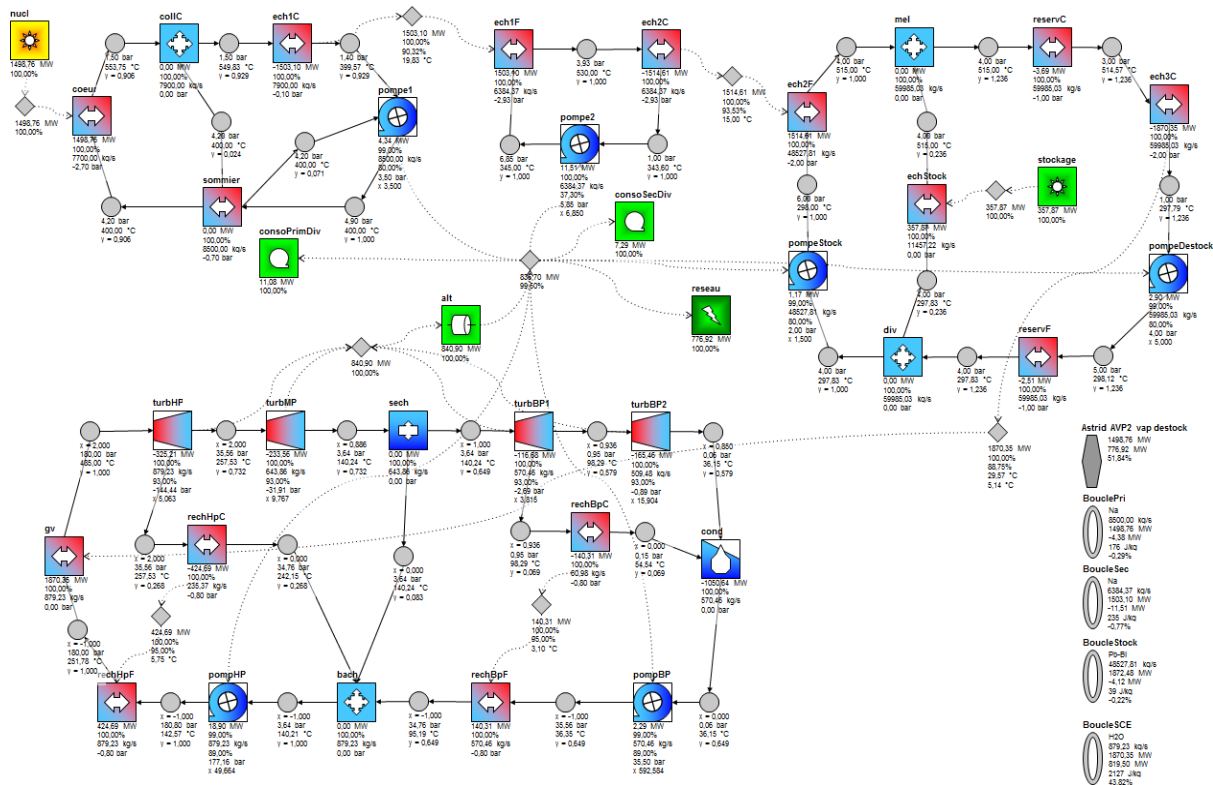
nucl
1498,76 MW
100,00%

1498,76 MW
100,00%

coeur
1498,76 MW
100,00%
7700,00 kg/s
-2,70 bar

1,50 bar
553,75 °C
γ = 0,906

4,20 bar
400,00 °C
γ = 0,906

collC
0,00 MW
100,00%
7900,00 kg/s
0,00 bar

1,50 bar
549,83 °C
γ = 0,929

4,20 bar
400,00 °C
γ = 0,024

ech1C
-1503,10 MW
100,00%
7900,00 kg/s
-0,10 bar

1,40 bar
399,57 °C
γ = 0,929

1503,10 MW
100,00%
90,32%
19,83 °C

pompe1
4,34 MW
99,00%
8500,00 kg/s
80,00%
3,50 bar
x 3,500

4,20 bar
400,00 °C
γ = 0,071

sommier
0,00 MW
100,00%
8500,00 kg/s
-0,70 bar

4,90 bar
400,00 °C
γ = 1,000

consoPrimDiv
11,08 MW
100,00%

ech1F
1503,10 MW
100,00%
6384,37 kg/s
-2,93 bar

3,93 bar
530,00 °C
γ = 1,000

6,85 bar
345,00 °C
γ = 1,000

pompe2
11,51 MW
100,00%
6384,37 kg/s
37,30%
5,85 bar
x 6,850

ech2C
-1514,61 MW
100,00%
6384,37 kg/s
-2,93 bar

1,00 bar
343,60 °C
γ = 1,000

consoSecDiv
7,29 MW
100,00%

1514,61 MW
100,00%
93,53%
15,00 °C

ech2F
1514,61 MW
100,00%
48527,81 kg/s
-2,00 bar

6,00 bar
298,00 °C
γ = 1,000

mel
0,00 MW
100,00%
59985,03 kg/s
0,00 bar

4,00 bar
515,00 °C
γ = 1,000

4,00 bar
515,00 °C
γ = 1,236

4,00 bar
515,00 °C
γ = 0,236

reservC
-3,69 MW
100,00%
59985,03 kg/s
-1,00 bar

3,00 bar
514,57 °C
γ = 1,236

ech3C
-1870,35 MW
100,00%
59985,03 kg/s
-2,00 bar

1,00 bar
297,79 °C
γ = 1,236

echStock
357,87 MW
100,00%
11457,22 kg/s
0,00 bar

357,87 MW
100,00%

stockage
357,87 MW
100,00%

839,70 MW
99,60%

pompeStock
1,17 MW
99,00%
48527,81 kg/s
80,00%
2,00 bar
x 1,500

4,00 bar
297,83 °C
γ = 0,236

4,00 bar
297,83 °C
γ = 1,000

div
0,00 MW
100,00%
59985,03 kg/s
0,00 bar

4,00 bar
297,83 °C
γ = 1,236

reservF
-2,51 MW
100,00%
59985,03 kg/s
-1,00 bar

5,00 bar
298,12 °C
γ = 1,236

pompeDestock
2,90 MW
99,00%
59985,03 kg/s
80,00%
4,00 bar
x 5,000

alt
840,90 MW
100,00%

reseau
776,92 MW
100,00%

840,90 MW
100,00%

turbHF
-325,21 MW
100,00%
879,23 kg/s
93,00%
-144,44 bar
x 5,063

x = 2,000
180,00 bar
465,00 °C
γ = 1,000

x = 2,000
35,56 bar
257,53 °C
γ = 0,732

turbMP
-233,56 MW
100,00%
643,86 kg/s
93,00%
-31,91 bar
x 9,767

x = 0,886
3,64 bar
140,24 °C
γ = 0,732

sech
0,00 MW
100,00%
643,86 kg/s
0,00 bar

x = 1,000
3,64 bar
140,24 °C
γ = 0,649

turbBP1
-116,68 MW
100,00%
570,46 kg/s
93,00%
-2,69 bar
x 3,815

x = 0,936
0,95 bar
98,29 °C
γ = 0,579

turbBP2
-165,46 MW
100,00%
509,48 kg/s
93,00%
-0,89 bar
x 15,904

x = 0,850
0,06 bar
36,15 °C
γ = 0,579

1870,35 MW
100,00%
88,75%
29,57 °C
5,14 °C

Astrid AVP2 vap destock
1498,76 MW
776,92 MW
51,84%

gv
1870,35 MW
100,00%
879,23 kg/s
0,00 bar

x = 2,000
35,56 bar
257,53 °C
γ = 0,268

rechHpC
-424,69 MW
100,00%
235,37 kg/s
-0,80 bar

x = 0,000
34,76 bar
242,15 °C
γ = 0,268

424,69 MW
180,00%
95,00%
5,75 °C

x = 0,000
3,64 bar
140,24 °C
γ = 0,083

x = 0,936
0,95 bar
98,29 °C
γ = 0,069

rechBpC
-140,31 MW
100,00%
60,98 kg/s
-0,80 bar

x = 0,000
0,15 bar
54,54 °C
γ = 0,069

140,31 MW
100,00%
95,00%
3,10 °C

cond
-1050,64 MW
100,00%
570,46 kg/s
0,00 bar

BouclePri
Na
8500,00 kg/s
1498,76 MW
-4,38 MW
176 J/kg
-0,29%

BoucleSec
Na
6384,37 kg/s
1503,10 MW
-11,51 MW
235 J/kg
-0,77%

BoucleStock
Pb-Bi
48527,81 kg/s
1872,45 MW
-4,12 MW
39 J/kg
-0,22%

BoucleSCE
H2O
879,23 kg/s
1870,35 MW
819,50 MW
2127 J/kg
43,82%

x = -1,000
180,00 bar
251,78 °C
γ = 1,000

rechHpF
424,69 MW
100,00%
879,23 kg/s
-0,80 bar

x = -1,000
180,80 bar
142,57 °C
γ = 1,000

pompHP
18,90 MW
99,00%
879,23 kg/s
89,00%
177,16 bar
x 49,664

x = -1,000
3,64 bar
140,21 °C
γ = 1,000

bach
0,00 MW
100,00%
879,23 kg/s
0,00 bar

x = -1,000
34,76 bar
95,19 °C
γ = 0,649

rechBpF
140,31 MW
100,00%
570,46 kg/s
-0,80 bar

x = -1,000
35,56 bar
36,35 °C
γ = 0,649

pompBP
2,29 MW
99,00%
570,46 kg/s
89,00%
35,50 bar
x 592,584

x = 0,000
0,06 bar
36,15 °C
γ = 0,649